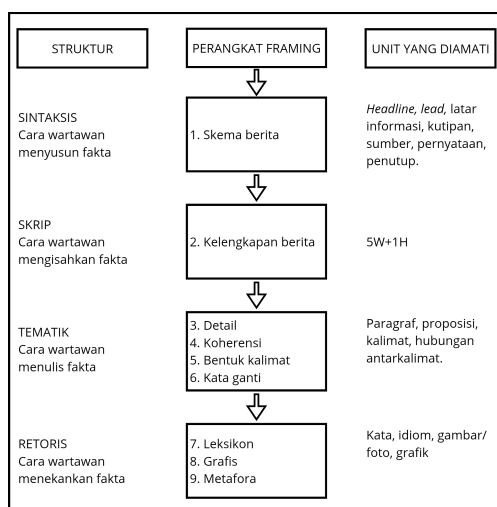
| STRUKTUR | PERANGKAT FRAMING | UNIT YANG DIAMATI |
|---|---|---|
| SINTAKSIS Cara wartawan menyusun fakta | 1. Skema berita | *Headline, lead*, latar informasi, kutipan, sumber, pernyataan, penutup. |
| SKRIP Cara wartawan mengisahkan fakta | 2. Kelengkapan berita | 5W+1H |
| TEMATIK Cara wartawan menulis fakta | 3. Detail 4. Koherensi 5. Bentuk kalimat 6. Kata ganti | Paragraf, proposisi, kalimat, hubungan antarkalimat. |
| RETORIS Cara wartawan menekankan fakta | 7. Leksikon 8. Grafis 9. Metafora | Kata, idiom, gambar/ foto, grafik |